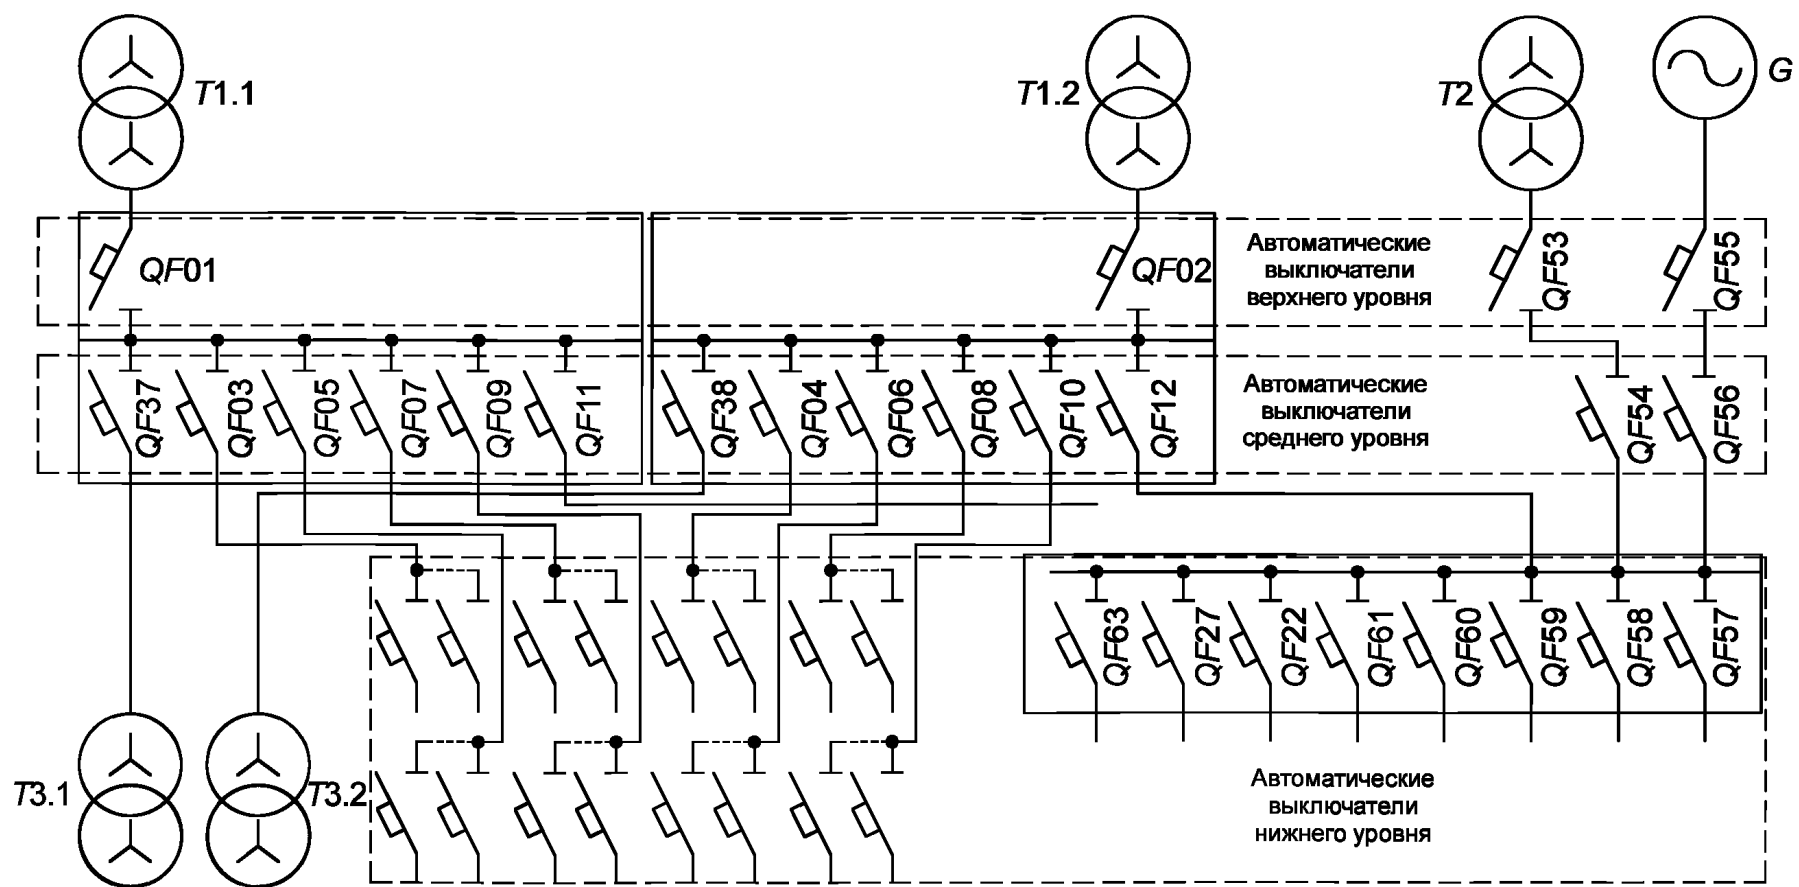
T1.1

T1.2

T2

G

QF01

QF02

Автоматические выключатели верхнего уровня

QF53

QF55

QF37 QF03 QF05 QF07 QF09 QF11

QF38 QF04 QF06 QF08 QF10 QF12

Автоматические выключатели среднего уровня

QF54

QF56

QF63 QF27 QF22 QF61 QF60 QF59 QF58 QF57

T3.1

T3.2

Автоматические выключатели нижнего уровня